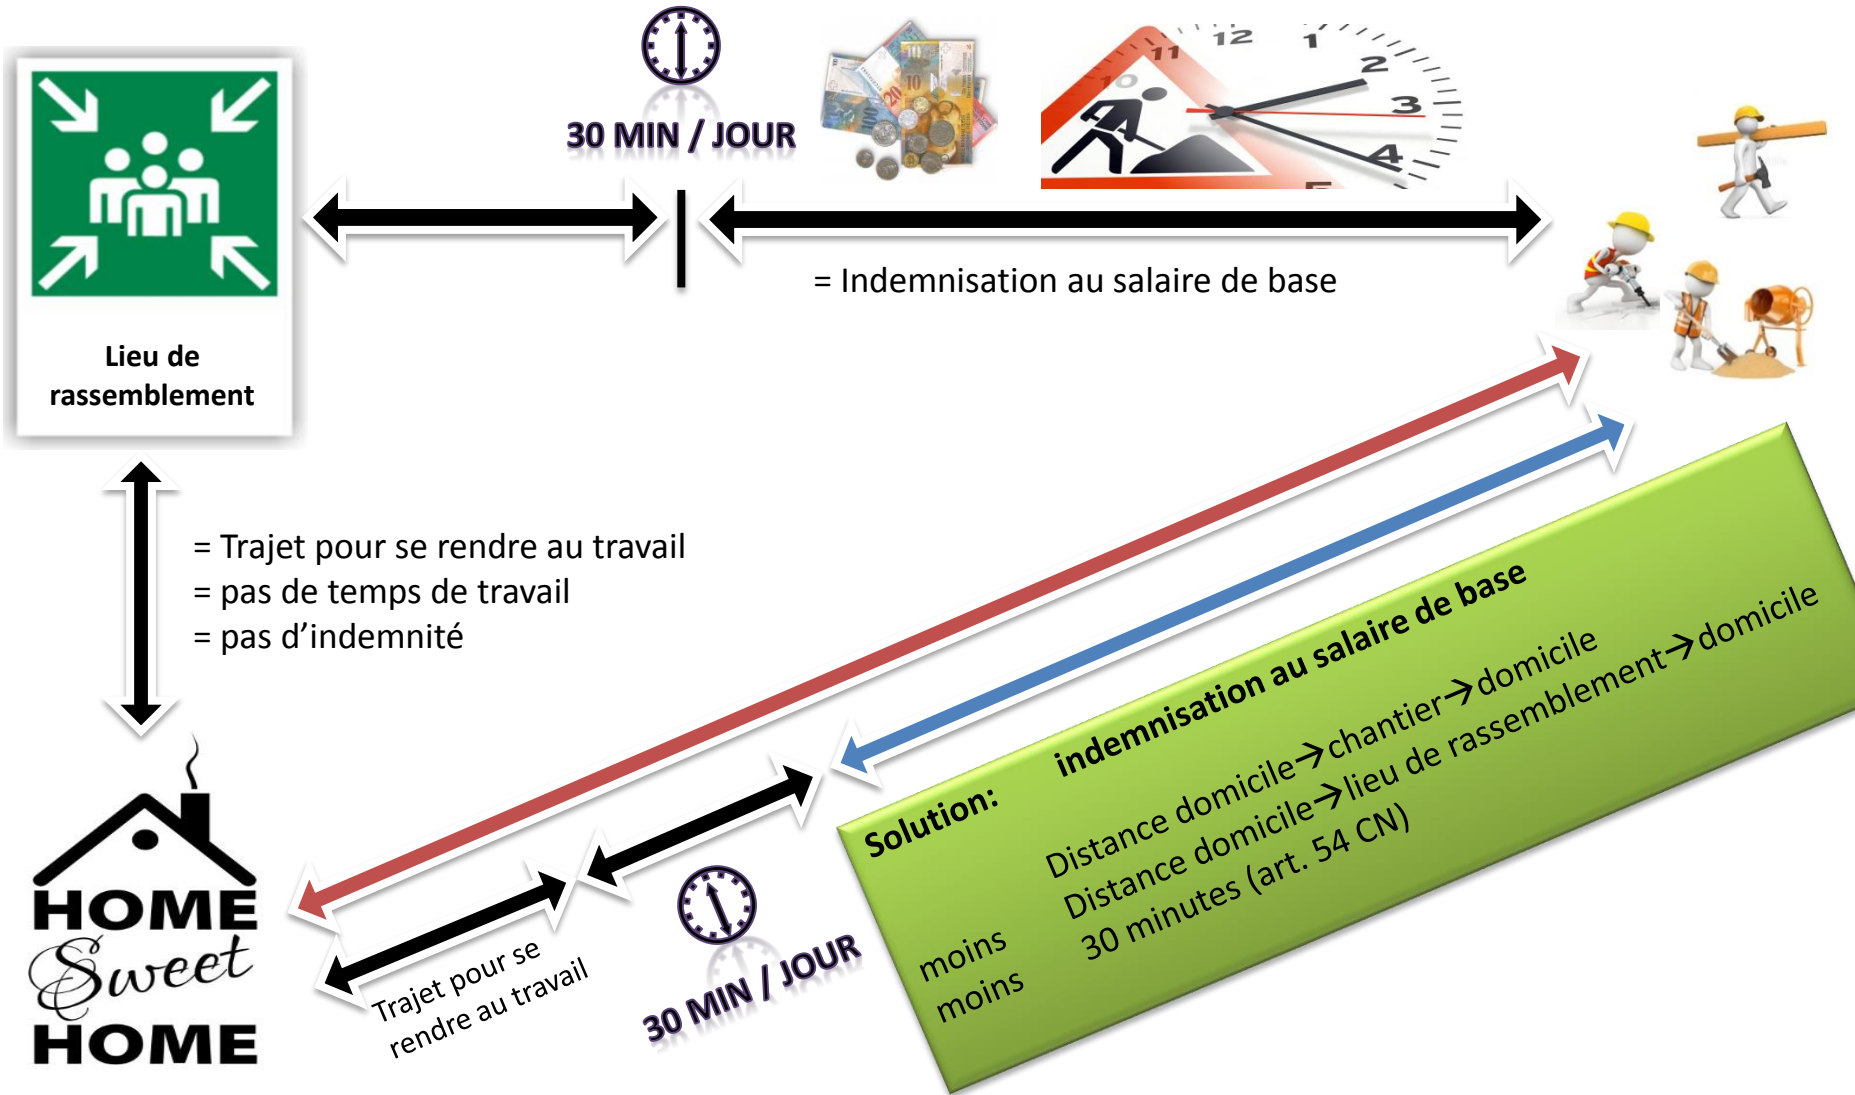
30 MIN / JOUR

Lieu de rassemblement

= Indemnisation au salaire de base

= Trajet pour se rendre au travail
= pas de temps de travail
= pas d'indemnité

HOME
Sweet
HOME

Trajet pour se rendre au travail

30 MIN / JOUR

Solution: indemnisation au salaire de base

Distance domicile→chantier→domicile
moins Distance domicile→lieu de rassemblement→domicile
moins 30 minutes (art. 54 CN)